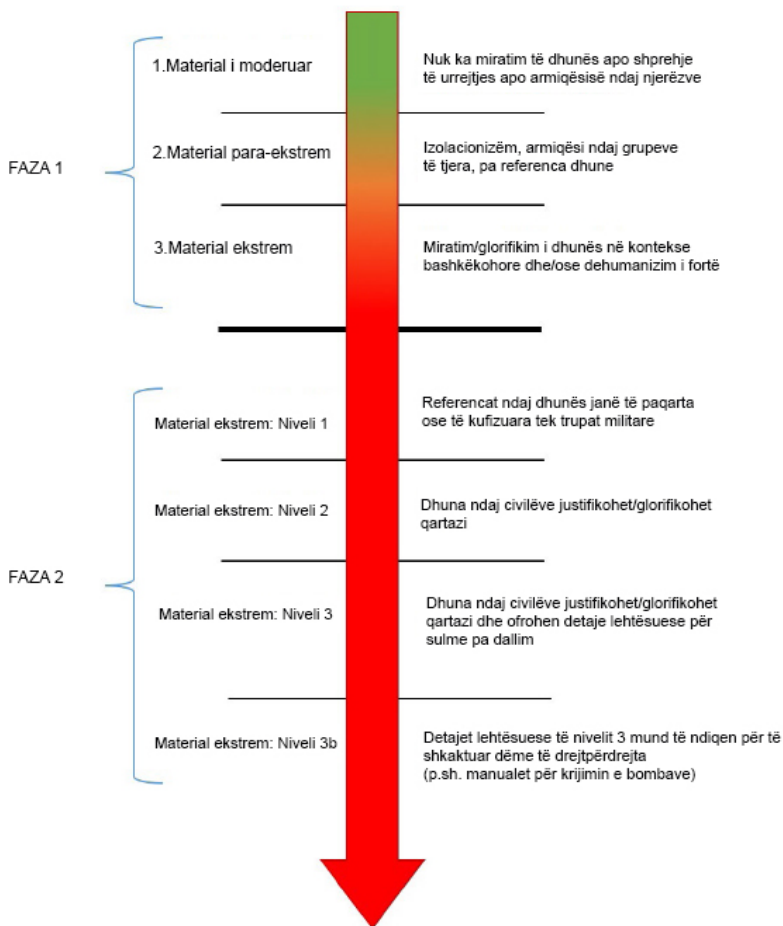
FAZA 1

1.Material i moderuar

Nuk ka miratim të dhunës apo shprehje të urrejtjes apo armiqësisë ndaj njerëzve

2.Material para-ekstrem

Izolacionizëm, armiqësi ndaj grupeve të tjera, pa referenca dhune

3.Material ekstrem

Miratim/glorifikim i dhunës në kontekse bashkëkohore dhe/ose dehumanizim i fortë

FAZA 2

Material ekstrem: Niveli 1

Referencat ndaj dhunës janë të paqarta ose të kufizuara tek trupat militare

Material ekstrem: Niveli 2

Dhuna ndaj civilëve justifikohet/glorifikohet qartazi

Material ekstrem: Niveli 3

Dhuna ndaj civilëve justifikohet/glorifikohet qartazi dhe ofrohen detaje lehtësuese për sulme pa dallim

Material ekstrem: Niveli 3b

Detajet lehtësuese të nivelit 3 mund të ndiqen për të shkaktuar dëme të drejtpërdrejta (p.sh. manualet për krijimin e bombave)